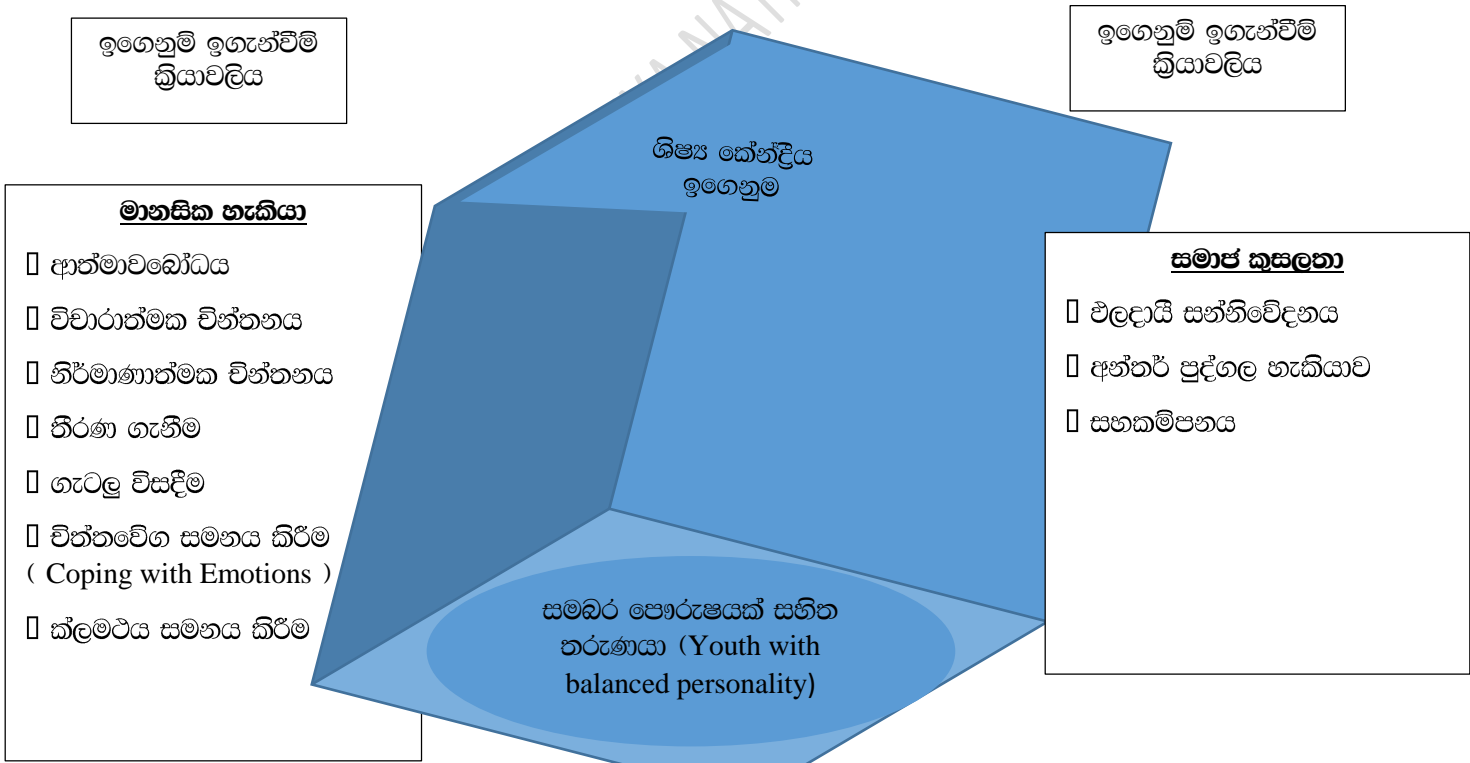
ඉගෙනුම් ඉගැන්වීම් ක්‍රියාවලිය

ඉගෙනුම් ඉගැන්වීම් ක්‍රියාවලිය

ශිෂ්‍ය කේන්ද්‍රීය ඉගෙනුම

මානසික හැකියා

 ආත්මාවබෝධය

 විචාරාත්මක චින්තනය

 නිර්මාණාත්මක චින්තනය

 තීරණ ගැනීම

 ගැටලු විසඳීම

 චිත්තවේග සමනය කිරීම ( Coping with Emotions )

 ක්ලමථය සමනය කිරීම

සමාජ කුසලතා

 ඵලදායී සන්නිවේදනය

 අන්තර් පුද්ගල හැකියාව

 සහකම්පනය

සමබර පෞරුෂයක් සහිත තරුණයා (Youth with balanced personality)